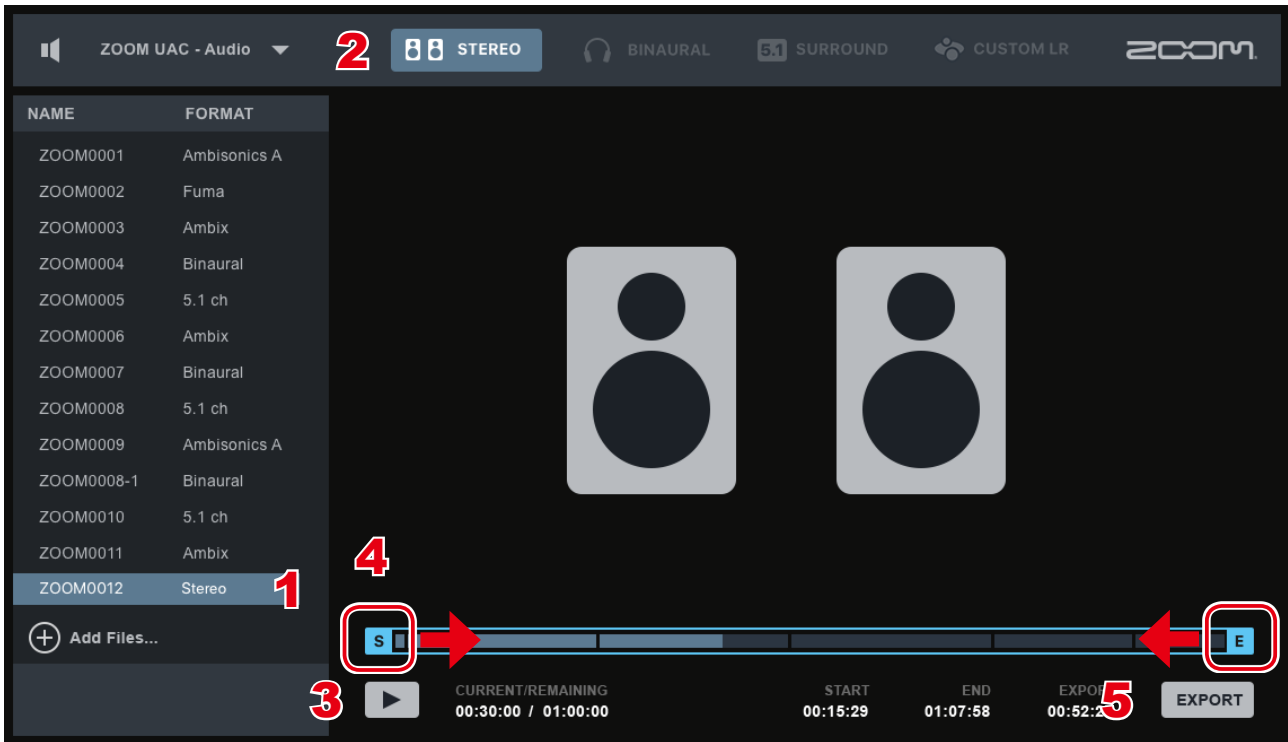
ZOOM UAC - Audio

2

STEREO

BINAURAL

5.1 SURROUND

CUSTOM LR

ZOOM

| NAME | FORMAT |
|---|---|
| ZOOM0001 | Ambisonics A |
| ZOOM0002 | Fuma |
| ZOOM0003 | Ambix |
| ZOOM0004 | Binaural |
| ZOOM0005 | 5.1 ch |
| ZOOM0006 | Ambix |
| ZOOM0007 | Binaural |
| ZOOM0008 | 5.1 ch |
| ZOOM0009 | Ambisonics A |
| ZOOM0008-1 | Binaural |
| ZOOM0010 | 5.1 ch |
| ZOOM0011 | Ambix |
| ZOOM0012 | Stereo |

1

Add Files...

4

S

E

3

CURRENT/REMAINING
00:30:00 / 01:00:00

START
00:15:29

END
01:07:58

EXPO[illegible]
00:52:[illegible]

5

EXPORT